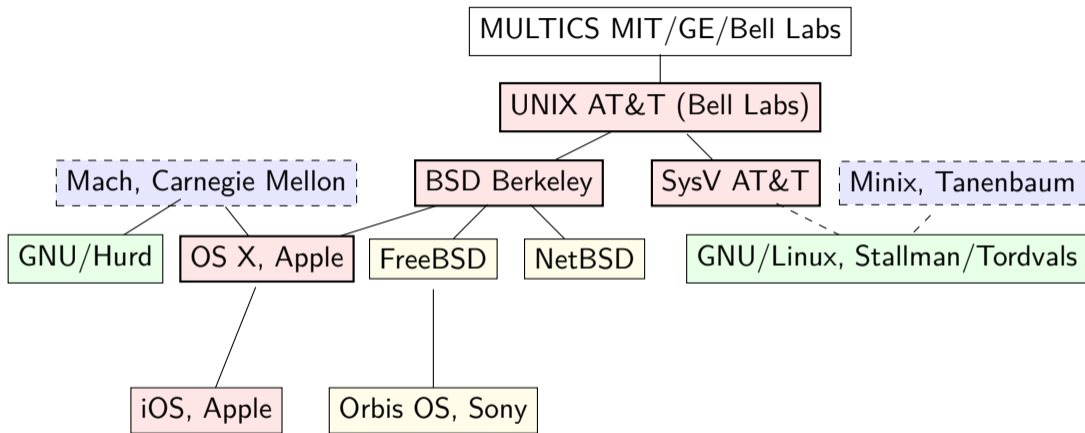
MULTICS MIT/GE/Bell Labs

UNIX AT&T (Bell Labs)

Mach, Carnegie Mellon

BSD Berkeley

SysV AT&T

Minix, Tanenbaum

GNU/Hurd

OS X, Apple

FreeBSD

NetBSD

GNU/Linux, Stallman/Tordvals

iOS, Apple

Orbis OS, Sony